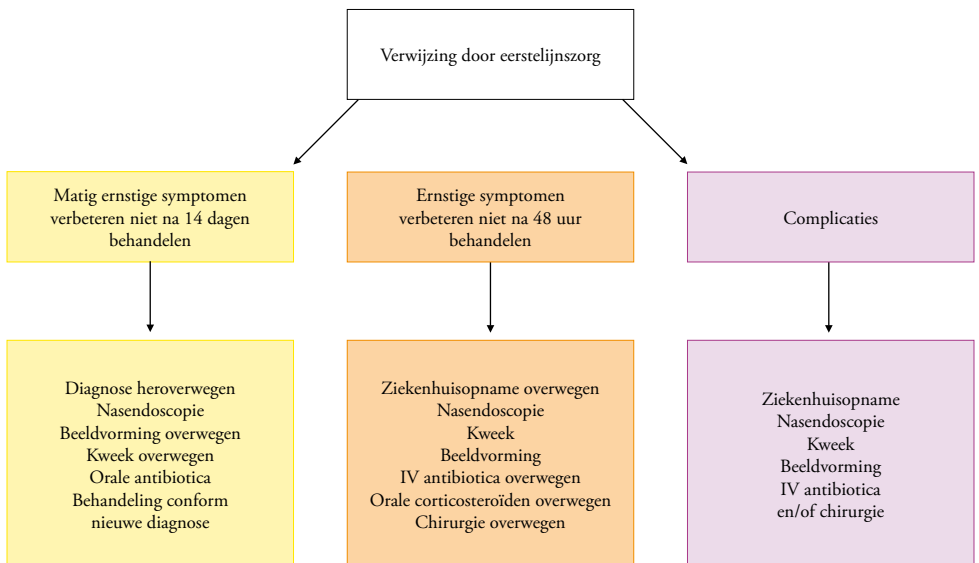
Verwijzing door eerstelijnszorg

Matig ernstige symptomen verbeteren niet na 14 dagen behandelen

Ernstige symptomen verbeteren niet na 48 uur behandelen

Complicaties

Diagnose heroverwegen
Nasendoscopie
Beeldvorming overwegen
Kweek overwegen
Orale antibiotica
Behandeling conform nieuwe diagnose

Ziekenhuisopname overwegen
Nasendoscopie
Kweek
Beeldvorming
IV antibiotica overwegen
Orale corticosteroïden overwegen
Chirurgie overwegen

Ziekenhuisopname
Nasendoscopie
Kweek
Beeldvorming
IV antibiotica
en/of chirurgie